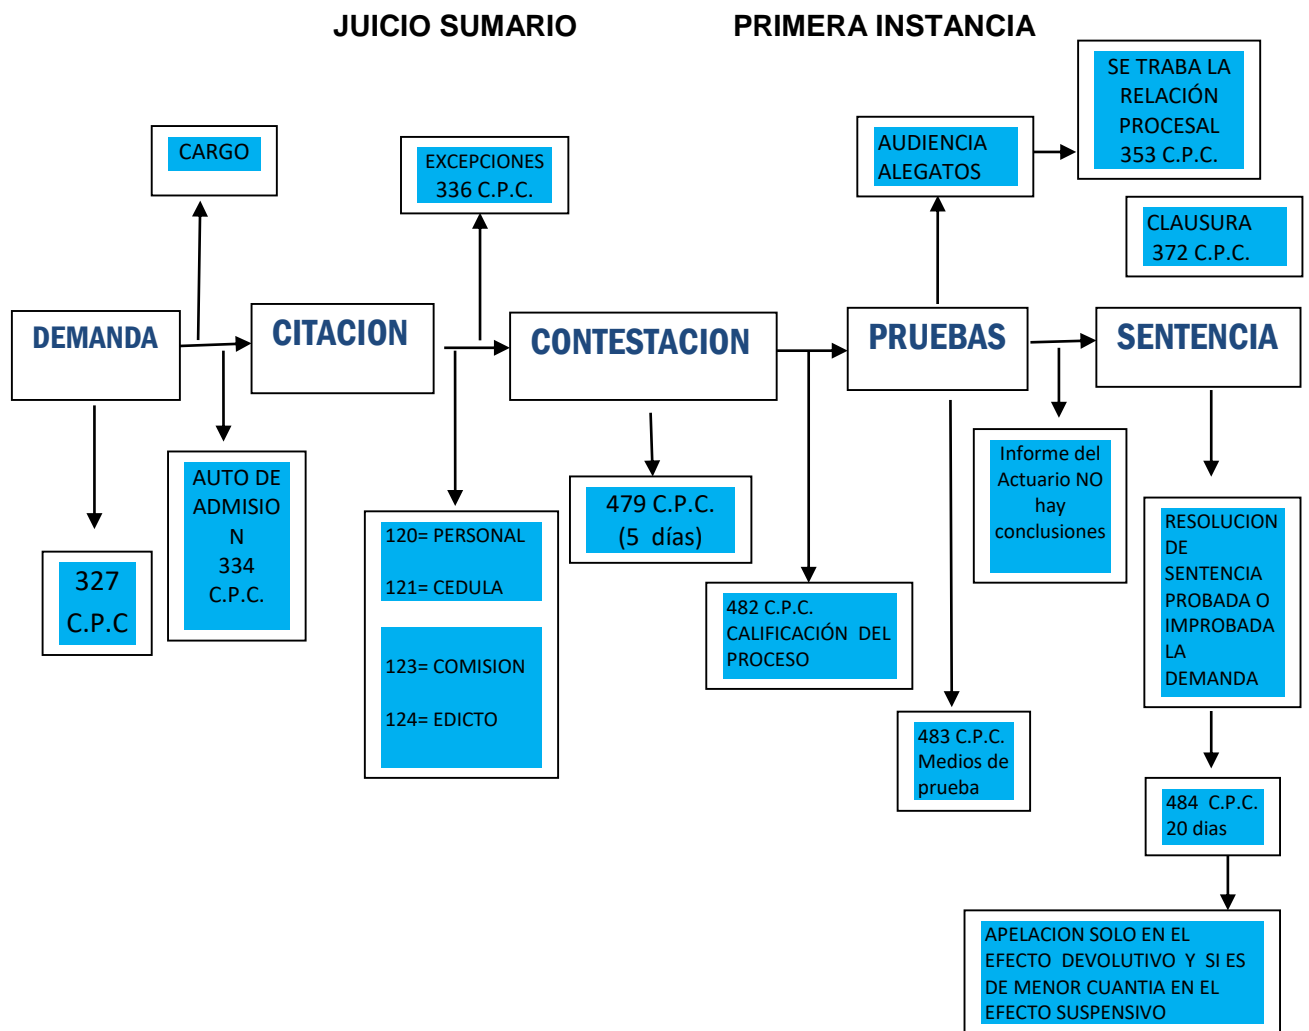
JUICIO SUMARIO PRIMERA INSTANCIA

CARGO

EXCEPCIONES 336 C.P.C.

AUDIENCIA ALEGATOS

SE TRABA LA RELACIÓN PROCESAL 353 C.P.C.

CLAUSURA 372 C.P.C.

DEMANDA

CITACION

CONTESTACION

PRUEBAS

SENTENCIA

327 C.P.C

AUTO DE ADMISION 334 C.P.C.

120= PERSONAL

121= CEDULA

123= COMISION

124= EDICTO

479 C.P.C. (5 días)

482 C.P.C. CALIFICACIÓN DEL PROCESO

483 C.P.C. Medios de prueba

Informe del Actuario NO hay conclusiones

RESOLUCION DE SENTENCIA PROBADA O IMPROBADA LA DEMANDA

484 C.P.C. 20 dias

APELACION SOLO EN EL EFECTO DEVOLUTIVO Y SI ES DE MENOR CUANTIA EN EL EFECTO SUSPENSIVO